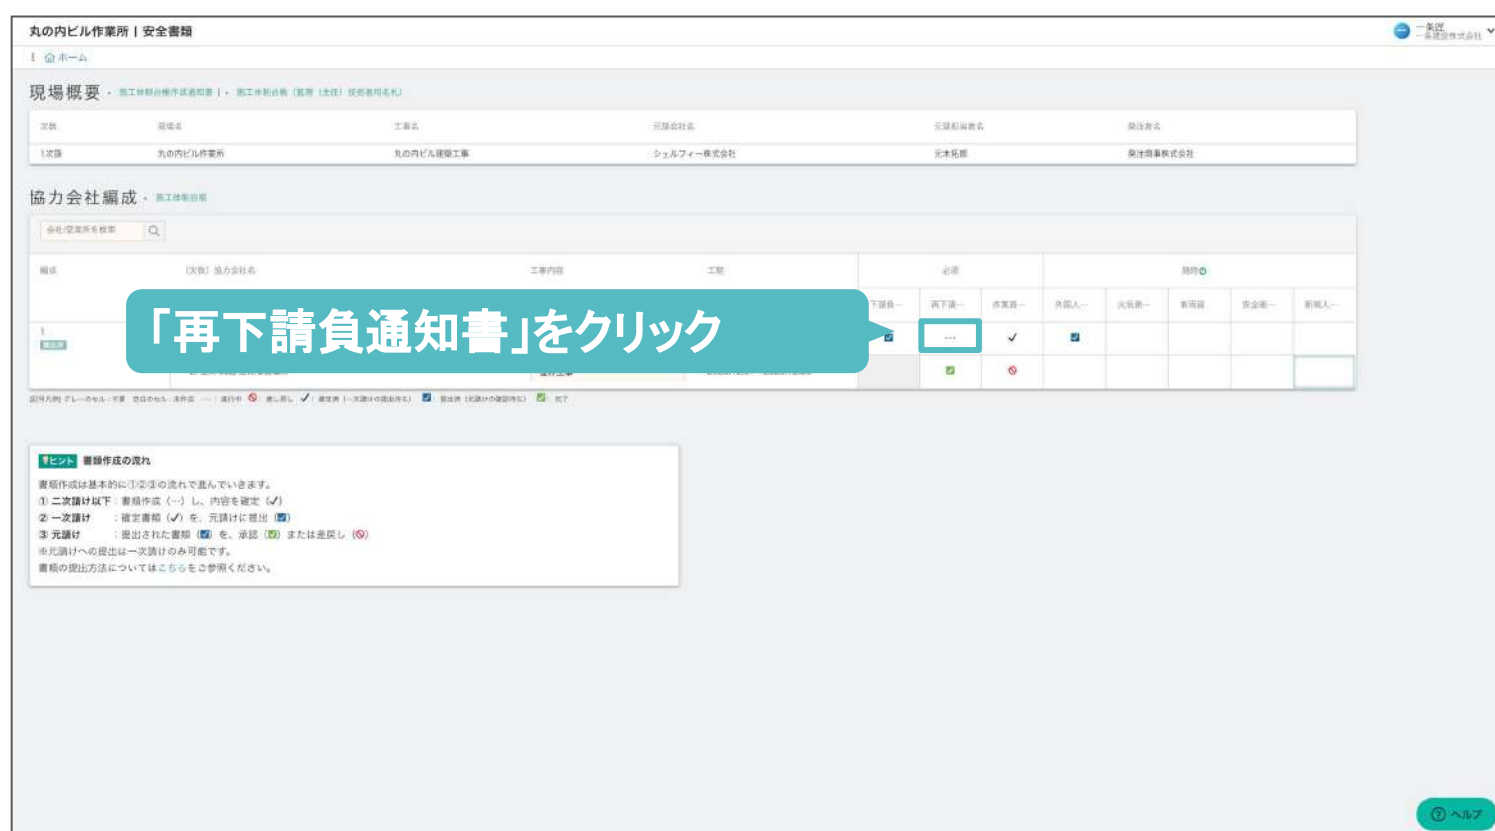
丸の内ビル作業所 | 安全書類

ホーム

現場概要 · 施工体制台帳作成通知書 | · 施工体制台帳（監理（主任）技術者用名札）

| 次数 | 現場名 | 工事名 | 元請会社名 | 元請担当者名 | 発注者名 |
|---|---|---|---|---|---|
| 1次請 | 丸の内ビル作業所 | 丸の内ビル建築工事 | シェルフィー株式会社 | 元木拓哉 | 発注商事株式会社 |

協力会社編成 · 施工体制台帳

会社/営業所を検索

| 編成 | (次数) 協力会社名 | 工事内容 | 工期 | 必須 | | | 随時 | | | | |
|---|---|---|---|---|---|---|---|---|---|---|---|
| | | | | 下請負... | 再下請... | 作業員... | 外国人... | 火気使... | 車両届 | 安全衛... | 新規入... |
| 1 | | | | | ... | ✓ | | | | | |

「再下請負通知書」をクリック

ヒント 書類作成の流れ

書類作成は基本的に①②③の流れで進んでいきます。
① 二次請け以下：書類作成（…）し、内容を確定（✓）
② 一次請け：確定書類（✓）を、元請けに提出
③ 元請け：提出された書類を、承認またはまたは差戻し
※元請けへの提出は一次請けのみ可能です。
書類の提出方法についてはこちらをご参照ください。

ヘルプ